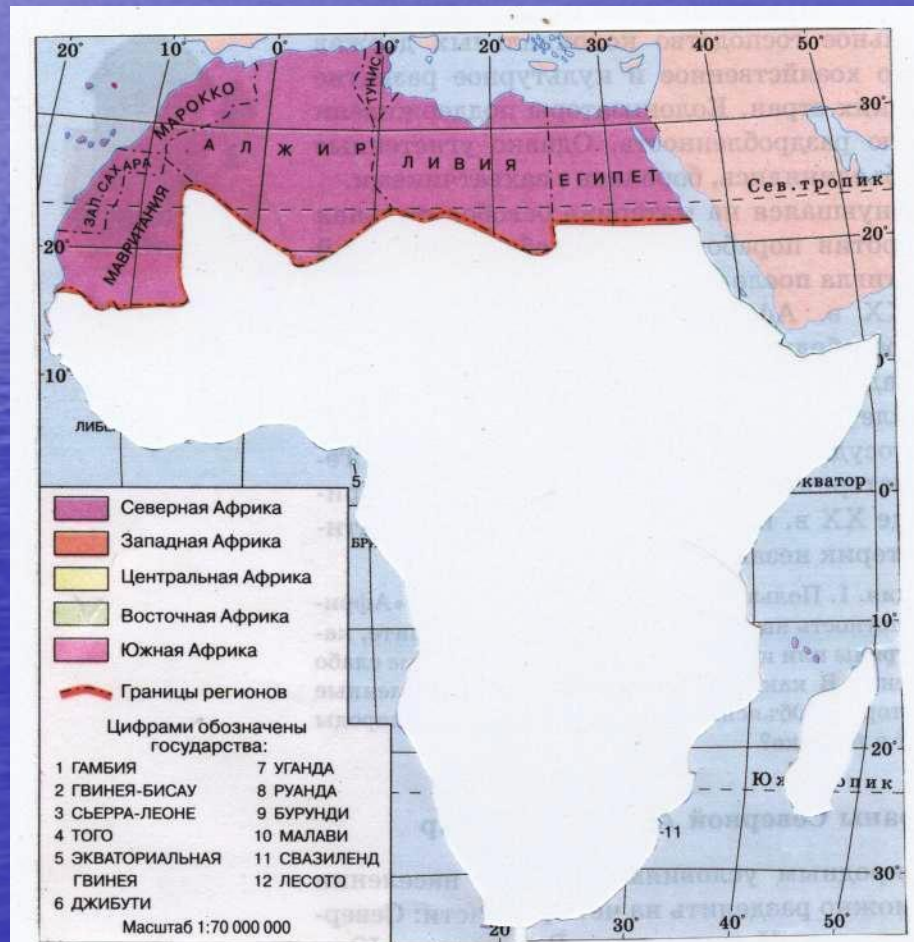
20° 10° 0° 10° 20° 30° 40° 50°

30°

МАРОККО

ТУНИС

ЗАП. САХАРА

А Л Ж И Р

ЛИВИЯ

ЕГИПЕТ

Сев. тропик

МАВРИТАНИЯ

20°

20°

10°

ЛИБ

5

Экватор

0°

10°

20°

Юж тропик

30°

-11

Северная Африка

Западная Африка

Центральная Африка

Восточная Африка

Южная Африка

Границы регионов

Цифрами обозначены государства:

1 ГАМБИЯ
2 ГВИНЕЯ-БИСАУ
3 СЬЕРРА-ЛЕОНЕ
4 ТОГО
5 ЭКВАТОРИАЛЬНАЯ ГВИНЕЯ
6 ДЖИБУТИ
7 УГАНДА
8 РУАНДА
9 БУРУНДИ
10 МАЛАВИ
11 СВАЗИЛЕНД
12 ЛЕСОТО

Масштаб 1:70 000 000

20° 30° 40° 50°